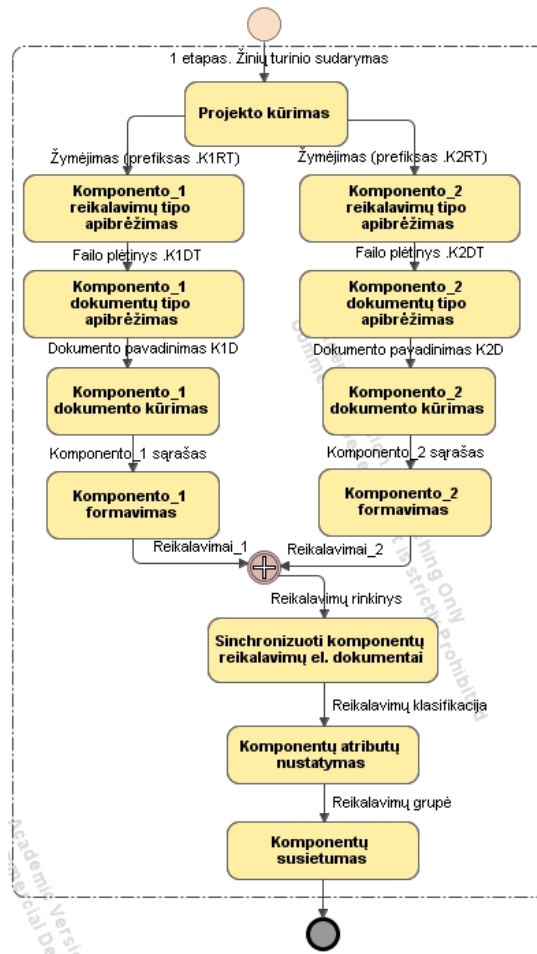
1 etapas. Žinių turinio sudarymas

Projekto kūrimas

Žymėjimas (prefiksas .K1RT)

Žymėjimas (prefiksas .K2RT)

Komponento_1 reikalavimų tipo apibrėžimas

Komponento_2 reikalavimų tipo apibrėžimas

Failo plėtinys .K1DT

Failo plėtinys .K2DT

Komponento_1 dokumentų tipo apibrėžimas

Komponento_2 dokumentų tipo apibrėžimas

Dokumento pavadinimas K1D

Dokumento pavadinimas K2D

Komponento_1 dokumento kūrimas

Komponento_2 dokumento kūrimas

Komponento_1 sąrašas

Komponento_2 sąrašas

Komponento_1 formavimas

Komponento_2 formavimas

Reikalavimai_1

Reikalavimai_2

Reikalavimų rinkinys

Sinchronizuoti komponentų reikalavimų el. dokumentai

Reikalavimų klasifikacija

Komponentų atributų nustatymas

Reikalavimų grupė

Komponentų susietumas

Academic Version
Commercial Use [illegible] strictly prohibited
Teaching Only